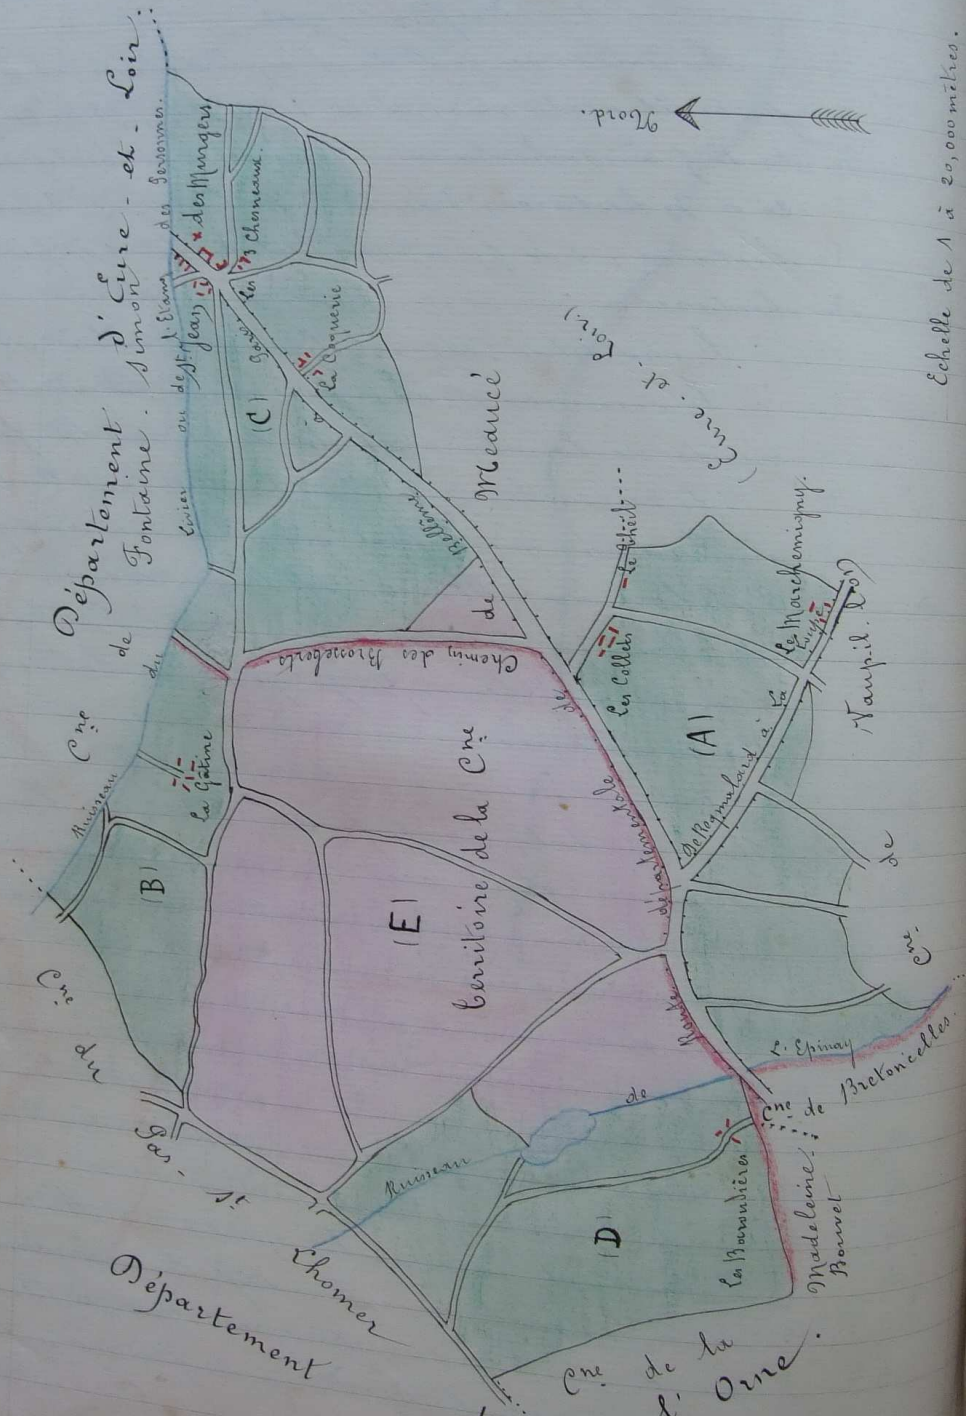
Département d'Eure-et-Loir

Cne de Fontaine. Simon.

Nord.

Rivière ou des St Jean des Murgers

des Sessonnes

les Choiseaux

La Cloquerie

(C)

Gâtine

Cne de Meaucé

Chemin des Brosses

Ruisseau du

la Gâtine

(B)

Cne du Pas-St-Lhomer

(E)

Territoire de la Cne

Route départementale de

Les Collets

Le Breil

(Eure et Loir)

(A)

De Regmalard à la Loupe

Le Marchemigny

Taupil (Cne de

Cne de

L'Epinay

Cne de Bretoncelles

de

Ruisseau

(D)

Les Bourdinières

Madeleine Bouvet

Cne de la

Département de l'Orne.

Echelle de 1 à 20,000 mètres.